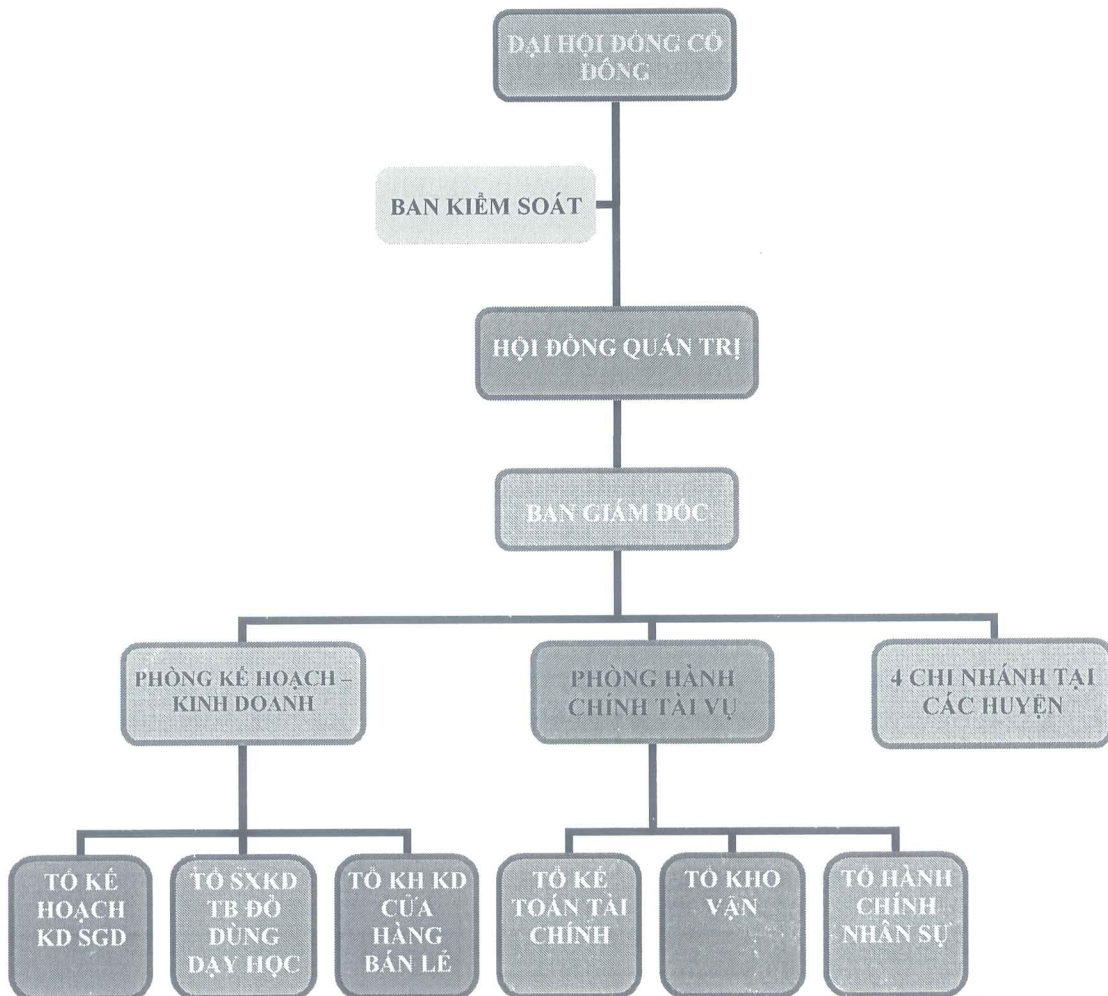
ĐẠI HỘI ĐỒNG CỔ ĐÔNG

BAN KIỂM SOÁT

HỘI ĐỒNG QUẢN TRỊ

BAN GIÁM ĐỐC

PHÒNG KẾ HOẠCH – KINH DOANH

PHÒNG HÀNH CHÍNH TÀI VỤ

4 CHI NHÁNH TẠI CÁC HUYỆN

TỔ KẾ HOẠCH KD SGD

TỔ SXKD TB ĐỒ DÙNG DẠY HỌC

TỔ KH KD CỬA HÀNG BÁN LẺ

TỔ KẾ TOÁN TÀI CHÍNH

TỔ KHO VẬN

TỔ HÀNH CHÍNH NHÂN SỰ